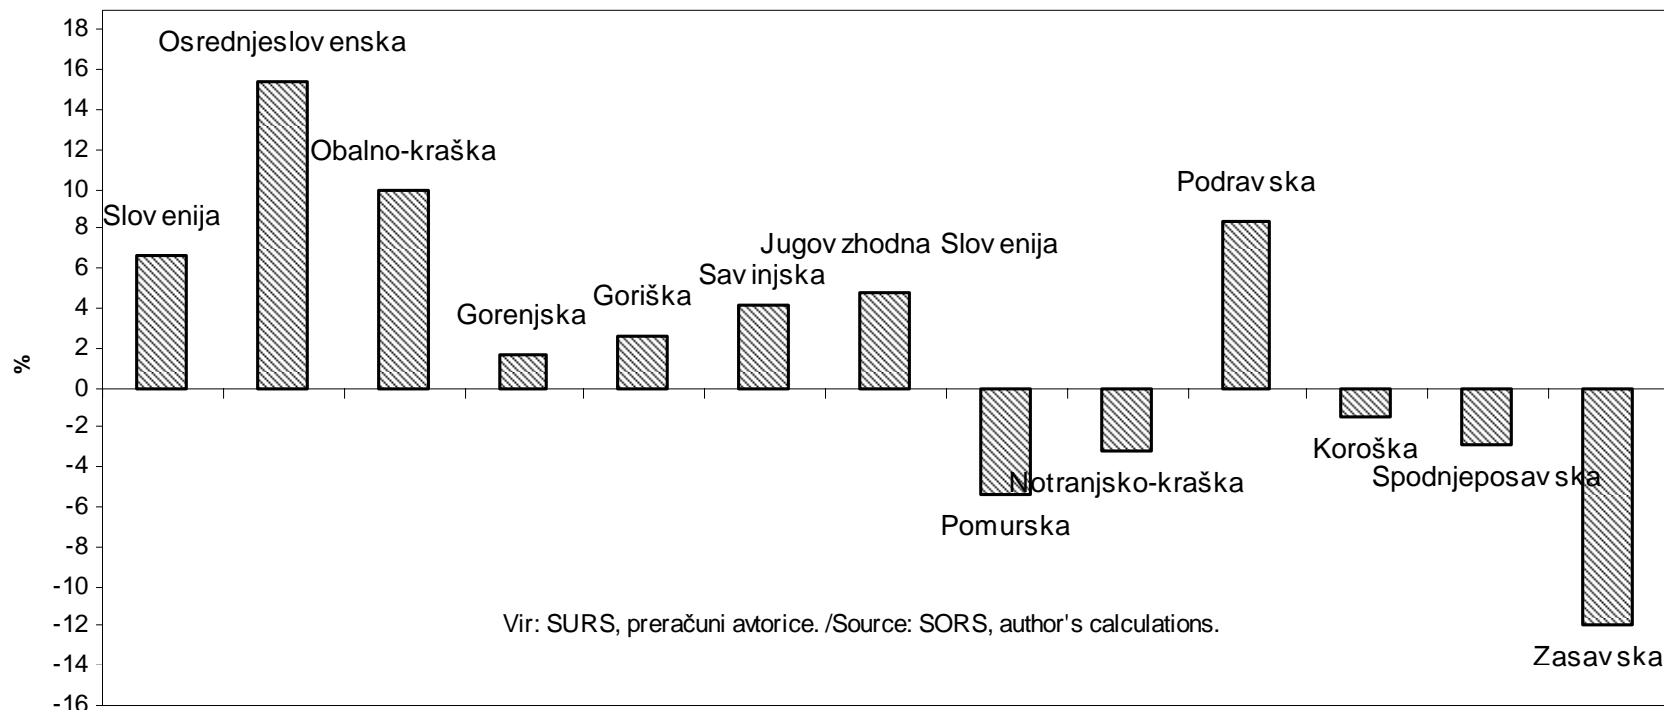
18
16
14
12
10
8
6
4
2
0
-2
-4
-6
-8
-10
-12
-14
-16

%

Osrednjeslov enska
Obalno-kraška
Slov enija
Podrav ska
Jugov zhodna Slov enija
Sav injska
Goriška
Gorenjska
Koroška
Notranjsko-kraška
Spodnjeposav ska
Pomurska
Vir: SURS, preračuni avtorice. /Source: SORS, author's calculations.
Zasav ska